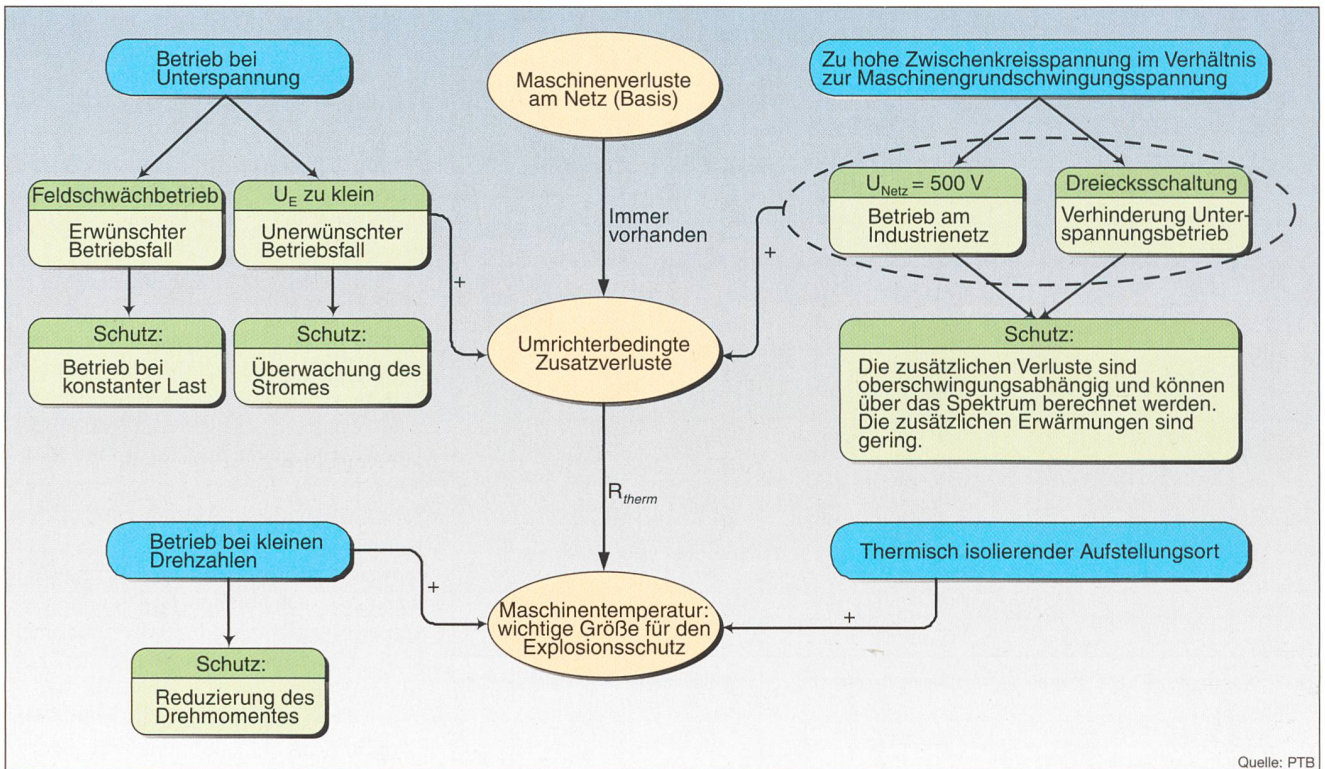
Betrieb bei Unterspannung

Maschinenverluste am Netz (Basis)

Zu hohe Zwischenkreisspannung im Verhältnis zur Maschinengrundschwingungsspannung

Feldschwächbetrieb
Erwünschter Betriebsfall

$U_E$ zu klein
Unerwünschter Betriebsfall

Immer vorhanden

$U_{Netz} = 500$ V
Betrieb am Industrienetz

Dreiecksschaltung
Verhinderung Unterspannungsbetrieb

+

+

Schutz:
Betrieb bei konstanter Last

Schutz:
Überwachung des Stromes

Umrichterbedingte Zusatzverluste

Schutz:
Die zusätzlichen Verluste sind oberschwingungsabhängig und können über das Spektrum berechnet werden. Die zusätzlichen Erwärmungen sind gering.

$R_{therm}$

Betrieb bei kleinen Drehzahlen

Thermisch isolierender Aufstellungsort

+

+

Maschinentemperatur: wichtige Größe für den Explosionsschutz

Schutz:
Reduzierung des Drehmomentes

Quelle: PTB